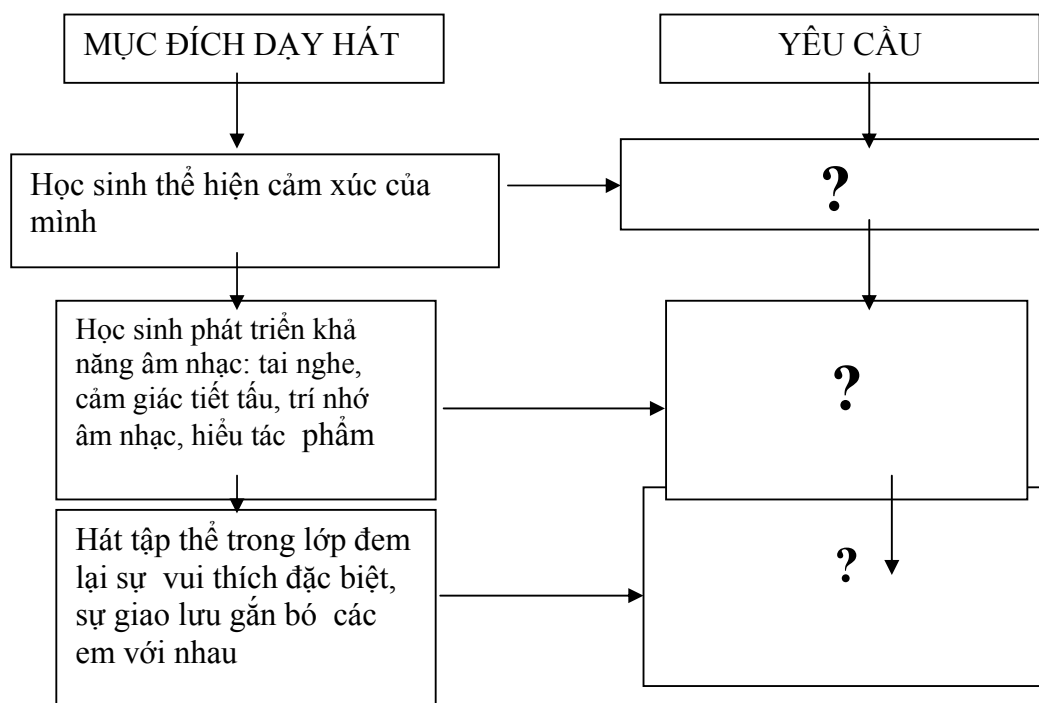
MỤC ĐÍCH DẠY HÁT

YÊU CẦU

Học sinh thể hiện cảm xúc của mình

?

Học sinh phát triển khả năng âm nhạc: tai nghe, cảm giác tiết tấu, trí nhớ âm nhạc, hiểu tác phẩm

?

Hát tập thể trong lớp đem lại sự vui thích đặc biệt, sự giao lưu gắn bó các em với nhau

?